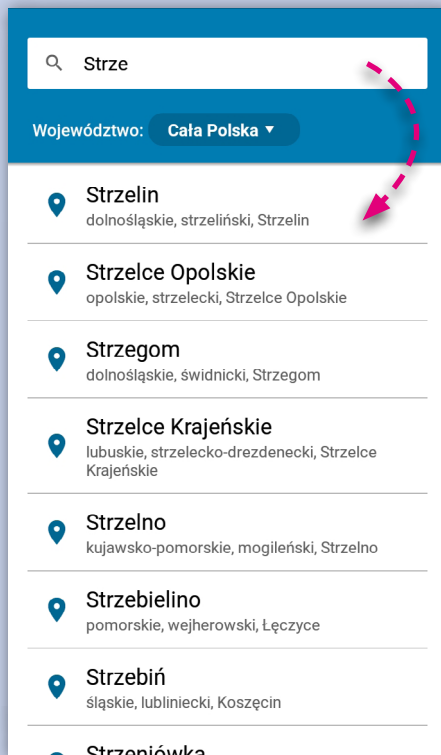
Strze

Województwo: Cała Polska ▾

Strzelin
dolnośląskie, strzeliński, Strzelin

Strzelce Opolskie
opolskie, strzelecki, Strzelce Opolskie

Strzegom
dolnośląskie, świdnicki, Strzegom

Strzelce Krajeńskie
lubuskie, strzelecko-drezdenecki, Strzelce Krajeńskie

Strzelno
kujawsko-pomorskie, mogileński, Strzelno

Strzebielino
pomorskie, wejherowski, Łęczyce

Strzebiń
śląskie, lubliniecki, Koszęcin

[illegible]